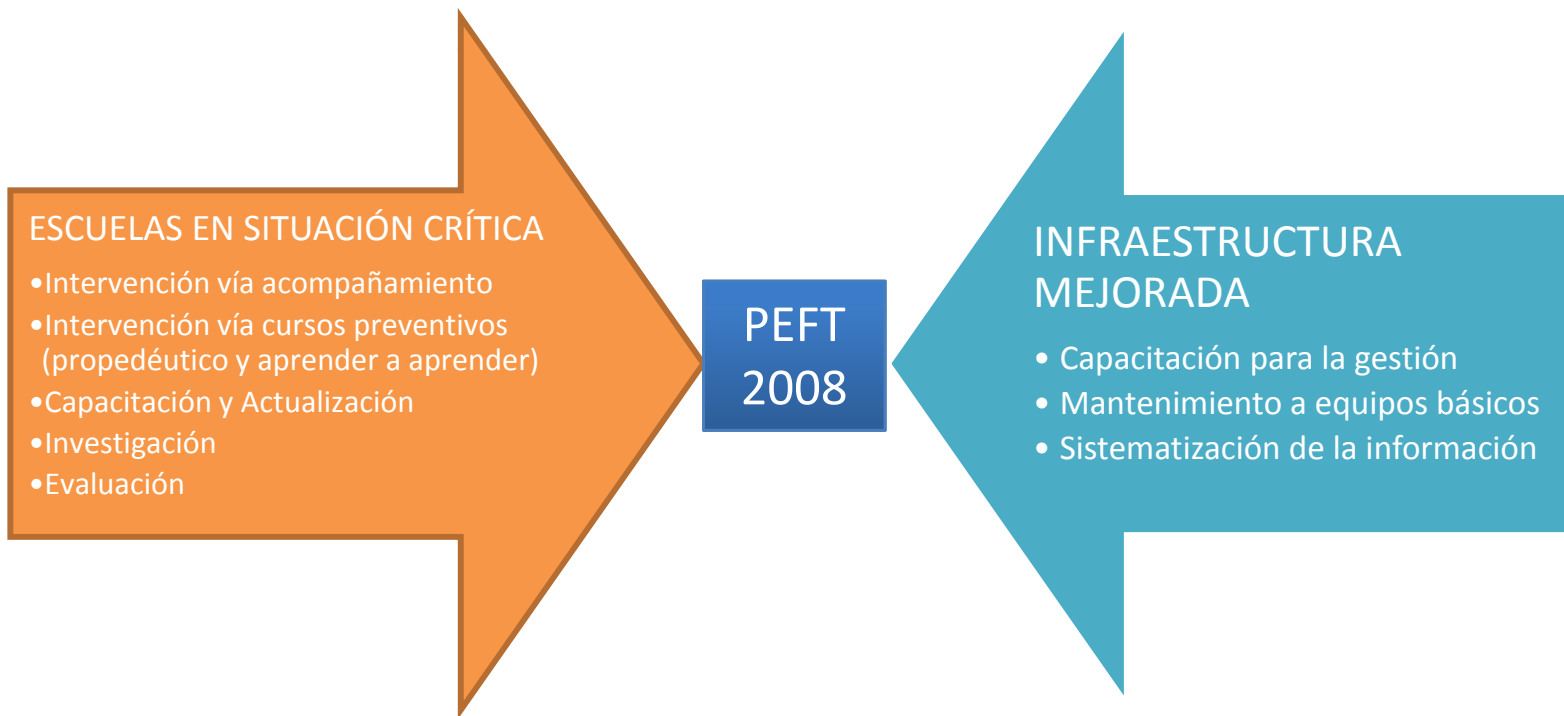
ESCUELAS EN SITUACIÓN CRÍTICA
•Intervención vía acompañamiento
•Intervención vía cursos preventivos (propedéutico y aprender a aprender)
•Capacitación y Actualización
•Investigación
•Evaluación

PEFT 2008

INFRAESTRUCTURA MEJORADA
• Capacitación para la gestión
• Mantenimiento a equipos básicos
• Sistematización de la información